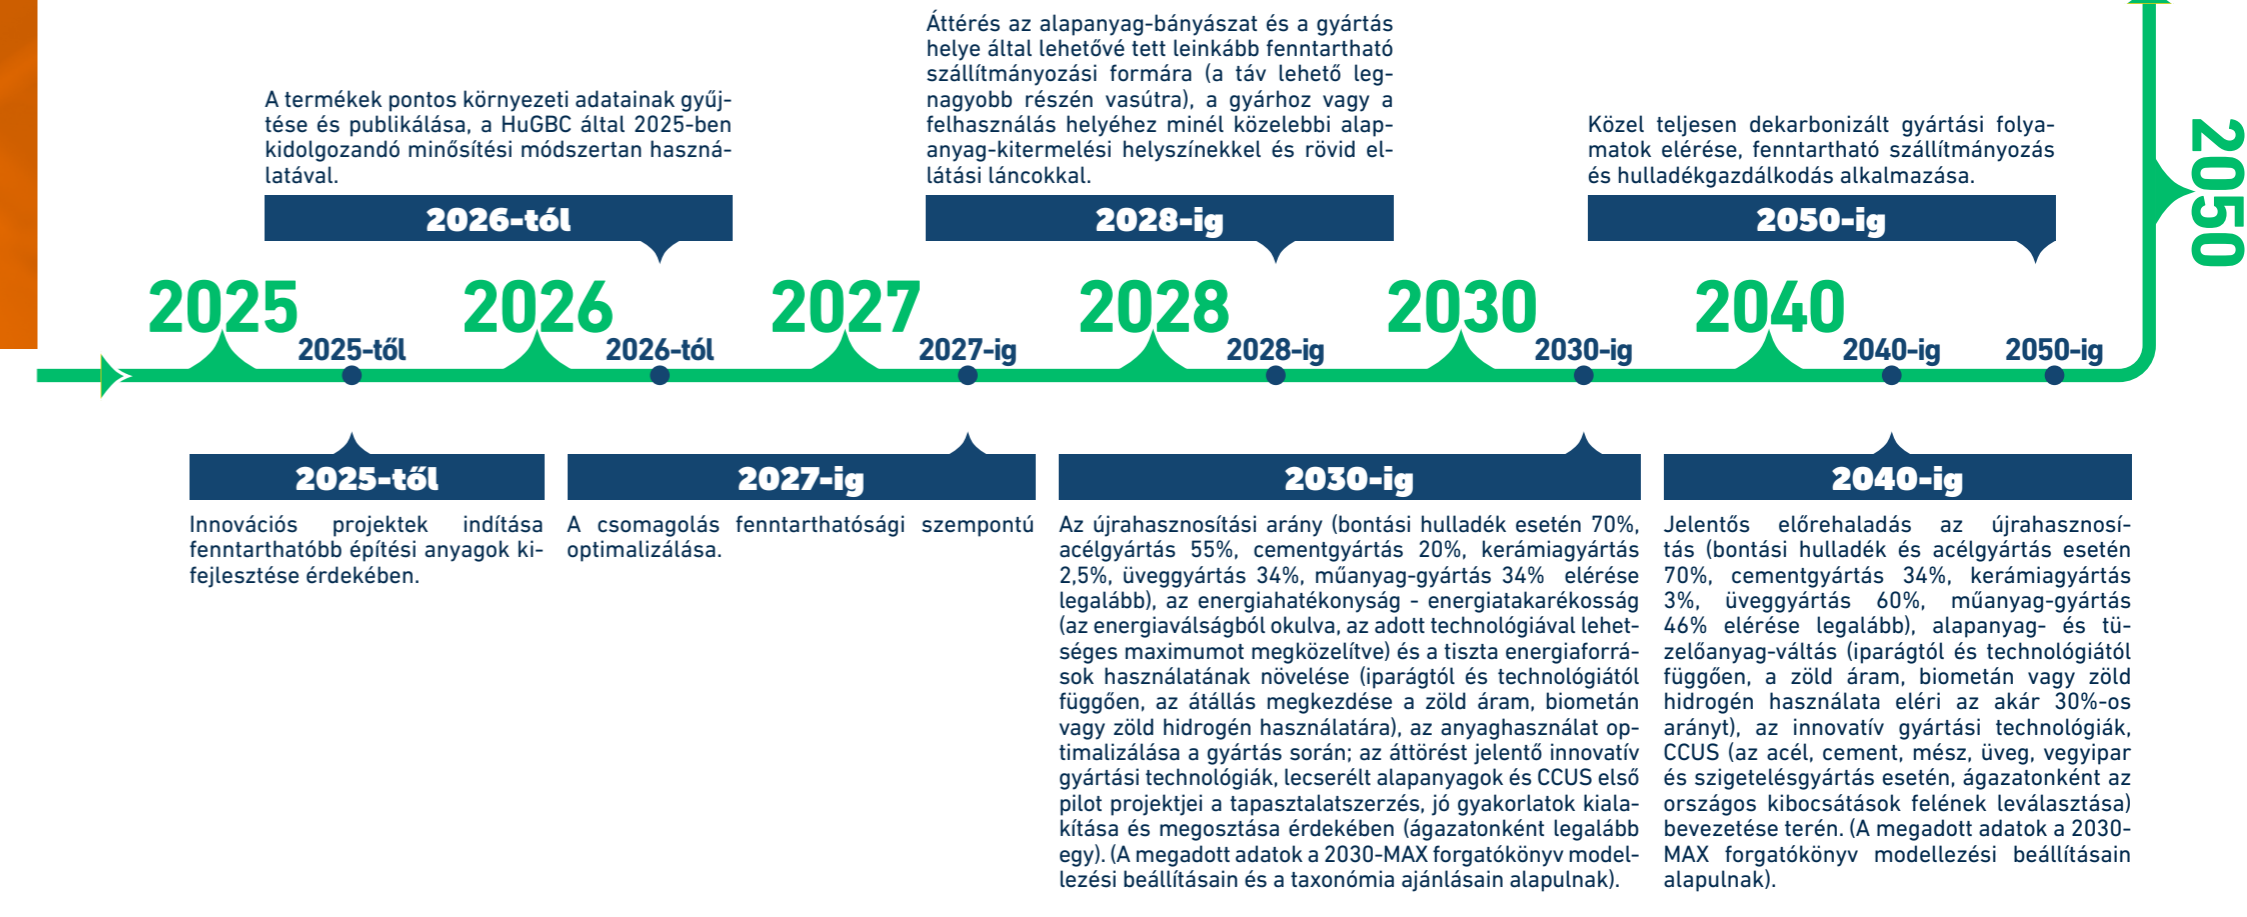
A termékek pontos környezeti adatainak gyűjtése és publikálása, a HuGBC által 2025-ben kidolgozandó minősítési módszertan használatával.

2026-tól

Áttérés az alapanyag-bányászat és a gyártás helye által lehetővé tett leinkább fenntartható szállítmányozási formára (a táv lehető legnagyobb részén vasútra), a gyárhoz vagy a felhasználás helyéhez minél közelebbi alapanyag-kitermelési helyszínekkel és rövid ellátási láncokkal.

2028-ig

Közel teljesen dekarbonizált gyártási folyamatok elérése, fenntartható szállítmányozás és hulladékgazdálkodás alkalmazása.

2050-ig

2050

2025 2025-től 2026 2026-tól 2027 2027-ig 2028 2028-ig 2030 2030-ig 2040 2040-ig 2050-ig

2025-től

Innovációs projektek indítása fenntarthatóbb építési anyagok kifejlesztése érdekében.

2027-ig

A csomagolás fenntarthatósági szempontú optimalizálása.

2030-ig

Az újrahasznosítási arány (bontási hulladék esetén 70%, acélgyártás 55%, cementgyártás 20%, kerámiagyártás 2,5%, üveggyártás 34%, műanyag-gyártás 34% elérése legalább), az energiahatékonyság - energiatakarékosság (az energiaválságból okulva, az adott technológiával lehetséges maximumot megközelítve) és a tiszta energiaforrások használatának növelése (iparágtól és technológiától függően, az átállás megkezdése a zöld áram, biometán vagy zöld hidrogén használatára), az anyaghasználat optimalizálása a gyártás során; az áttörést jelentő innovatív gyártási technológiák, lecserélt alapanyagok és CCUS első pilot projektjei a tapasztalatszerzés, jó gyakorlatok kialakítása és megosztása érdekében (ágazatonként legalább egy). (A megadott adatok a 2030-MAX forgatókönyv modellezési beállításain és a taxonómia ajánlásain alapulnak).

2040-ig

Jelentős előrehaladás az újrahasznosítás (bontási hulladék és acélgyártás esetén 70%, cementgyártás 34%, kerámiagyártás 3%, üveggyártás 60%, műanyag-gyártás 46% elérése legalább), alapanyag- és tüzelőanyag-váltás (iparágtól és technológiától függően, a zöld áram, biometán vagy zöld hidrogén használata eléri az akár 30%-os arányt), az innovatív gyártási technológiák, CCUS (az acél, cement, mész, üveg, vegyipar és szigetelésgyártás esetén, ágazatonként az országos kibocsátások felének leválasztása) bevezetése terén. (A megadott adatok a 2030-MAX forgatókönyv modellezési beállításain alapulnak).